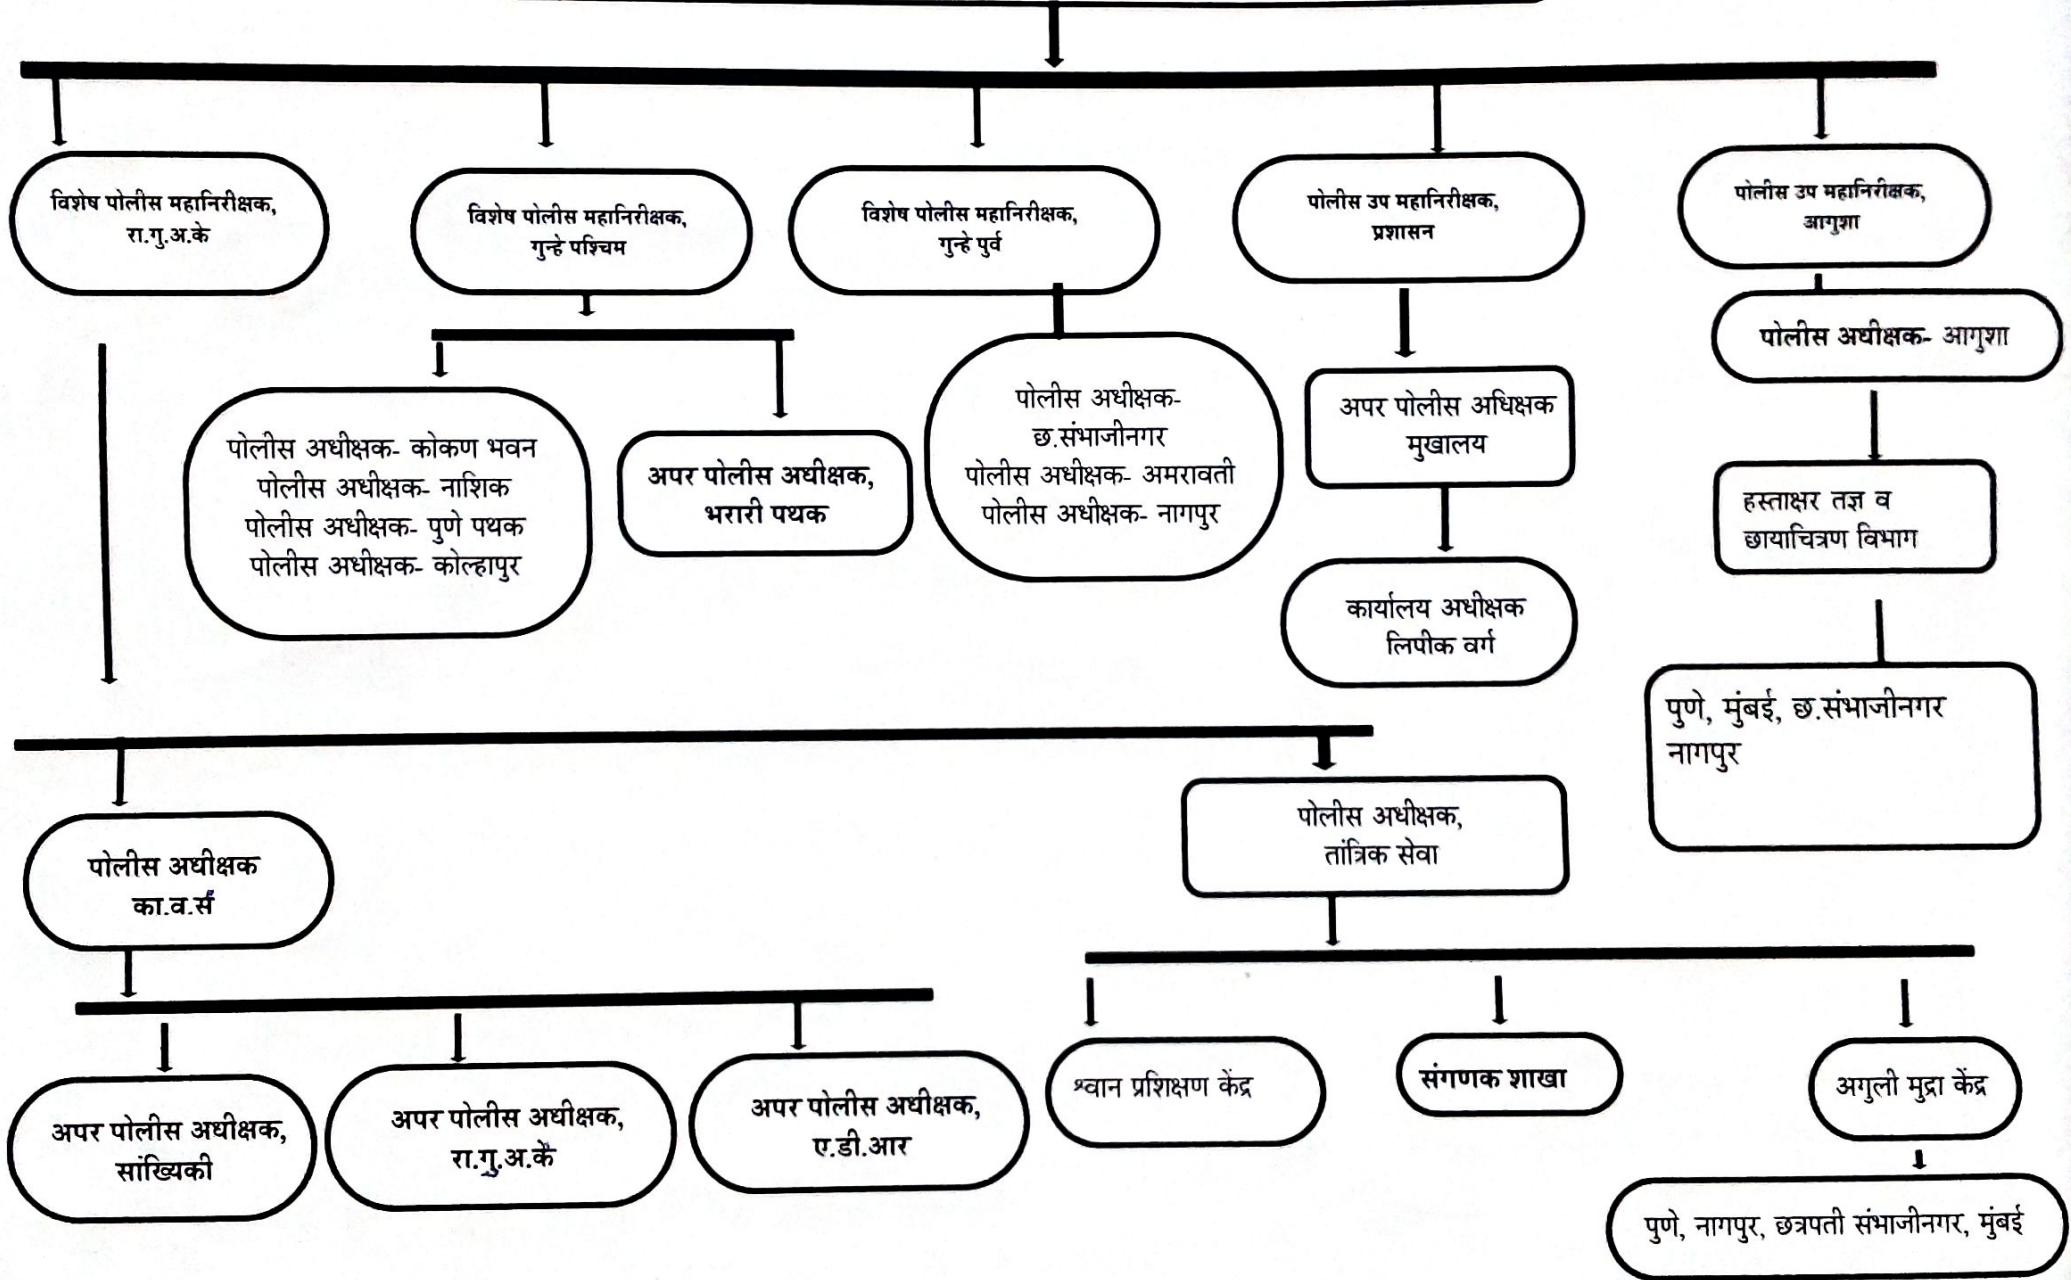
विशेष पोलीस महानिरीक्षक, रा.गु.अ.के

विशेष पोलीस महानिरीक्षक, गुन्हे पश्चिम

विशेष पोलीस महानिरीक्षक, गुन्हे पुर्व

पोलीस उप महानिरीक्षक, प्रशासन

पोलीस उप महानिरीक्षक, आगुशा

पोलीस अधीक्षक- आगुशा

पोलीस अधीक्षक- कोकण भवन
पोलीस अधीक्षक- नाशिक
पोलीस अधीक्षक- पुणे पथक
पोलीस अधीक्षक- कोल्हापुर

अपर पोलीस अधीक्षक, भरारी पथक

पोलीस अधीक्षक- छ.संभाजीनगर
पोलीस अधीक्षक- अमरावती
पोलीस अधीक्षक- नागपुर

अपर पोलीस अधिक्षक मुखालय

कार्यालय अधीक्षक लिपीक वर्ग

हस्ताक्षर तज्ञ व छायाचित्रण विभाग

पुणे, मुंबई, छ.संभाजीनगर नागपुर

पोलीस अधीक्षक का.व.र्स

पोलीस अधीक्षक, तांत्रिक सेवा

अपर पोलीस अधीक्षक, सांख्यिकी

अपर पोलीस अधीक्षक, रा.गु.अ.कें

अपर पोलीस अधीक्षक, ए.डी.आर

श्वान प्रशिक्षण केंद्र

संगणक शाखा

अगुली मुद्रा केंद्र

पुणे, नागपुर, छत्रपती संभाजीनगर, मुंबई